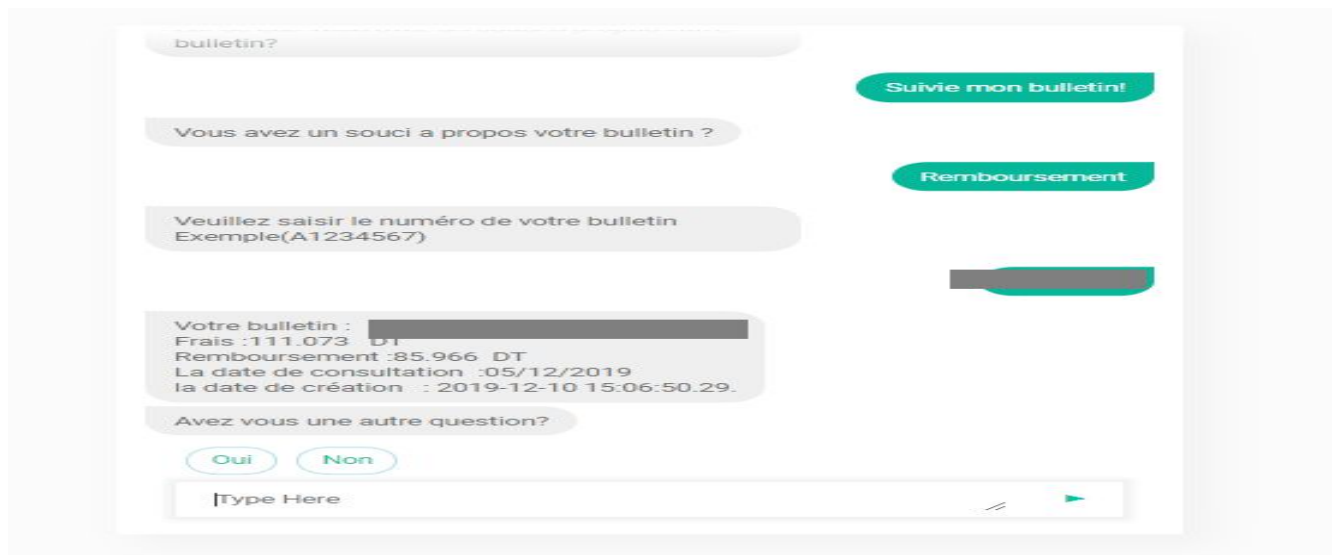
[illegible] bulletin?

Suivie mon bulletin!

Vous avez un souci a propos votre bulletin ?

Remboursement

Veuillez saisir le numéro de votre bulletin Exemple(A1234567)

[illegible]

Votre bulletin : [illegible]
Frais :111.073 DT
Remboursement :85.966 DT
La date de consultation :05/12/2019
la date de création : 2019-12-10 15:06:50.29.

Avez vous une autre question?

Oui

Non

Type Here